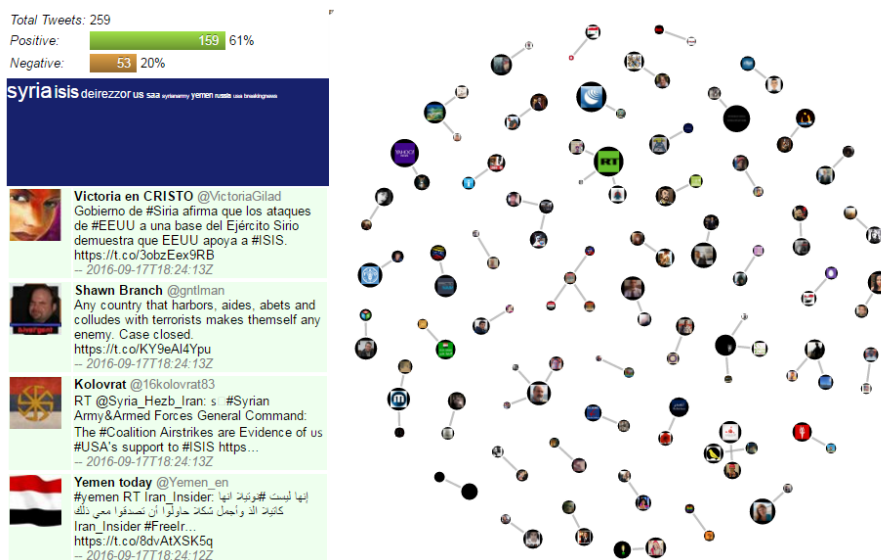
Total Tweets: 259
Positive: 159 61%
Negative: 53 20%

syria isis deirezzor us saa syrianarmy yemen russia usa breakingnews

Victoria en CRISTO @VictoriaGilad
Gobierno de #Siria afirma que los ataques de #EEUU a una base del Ejército Sirio demuestra que EEUU apoya a #ISIS. https://t.co/3obzEex9RB
-- 2016-09-17T18:24:13Z

Shawn Branch @gntlman
Any country that harbors, aides, abets and colludes with terrorists makes themself any enemy. Case closed. https://t.co/KY9eAl4Ypu
-- 2016-09-17T18:24:13Z

Kolovrat @16kolovrat83
RT @Syria_Hezb_Iran: s #Syrian Army&Armed Forces General Command: The #Coalition Airstrikes are Evidence of us #USA's support to #ISIS https...
-- 2016-09-17T18:24:13Z

Yemen today @Yemen_en
#yemen RT Iran_Insider: إنها ليست #يونيان انها كذبة الله وأجمل شكلة حاولوا أن تصدقوا معي ذلك Iran_Insider #FreeIr... https://t.co/8dvAtXSK5q
-- 2016-09-17T18:24:12Z